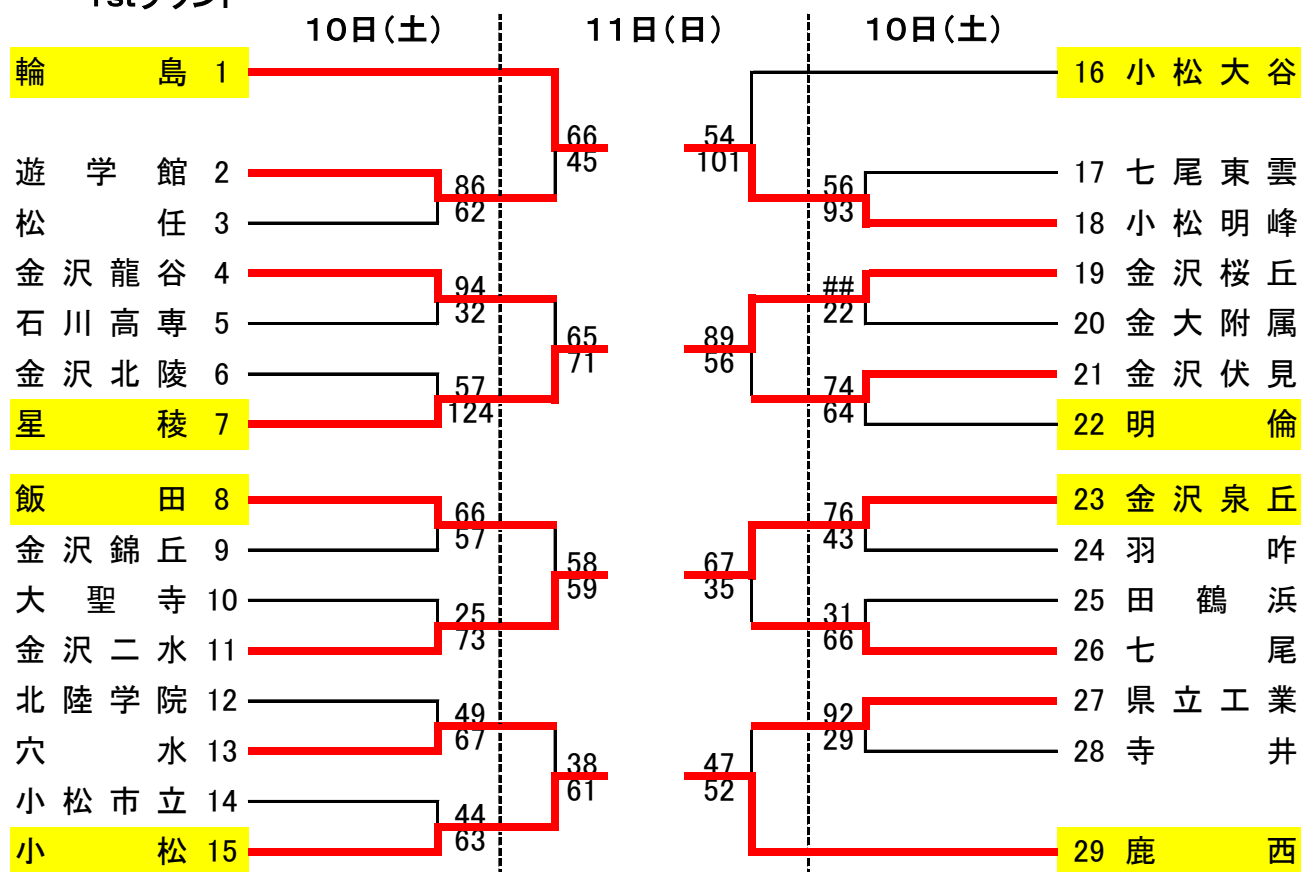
10日(土)　11日(日)　10日(土)

輪島 1
遊学館 2
松任 3
金沢龍谷 4
石川高専 5
金沢北陵 6
星稜 7
飯田 8
金沢錦丘 9
大聖寺 10
金沢二水 11
北陸学院 12
穴水 13
小松市立 14
小松 15

86
62
94
32
57
124
66
57
25
73
49
67
44
63

66
45
65
71
58
59
38
61

54
101
89
56
67
35
47
52

56
93
##
22
74
64
76
43
31
66
92
29

16 小松大谷
17 七尾東雲
18 小松明峰
19 金沢桜丘
20 金大附属
21 金沢伏見
22 明倫
23 金沢泉丘
24 羽咋
25 田鶴浜
26 七尾
27 県立工業
28 寺井
29 鹿西